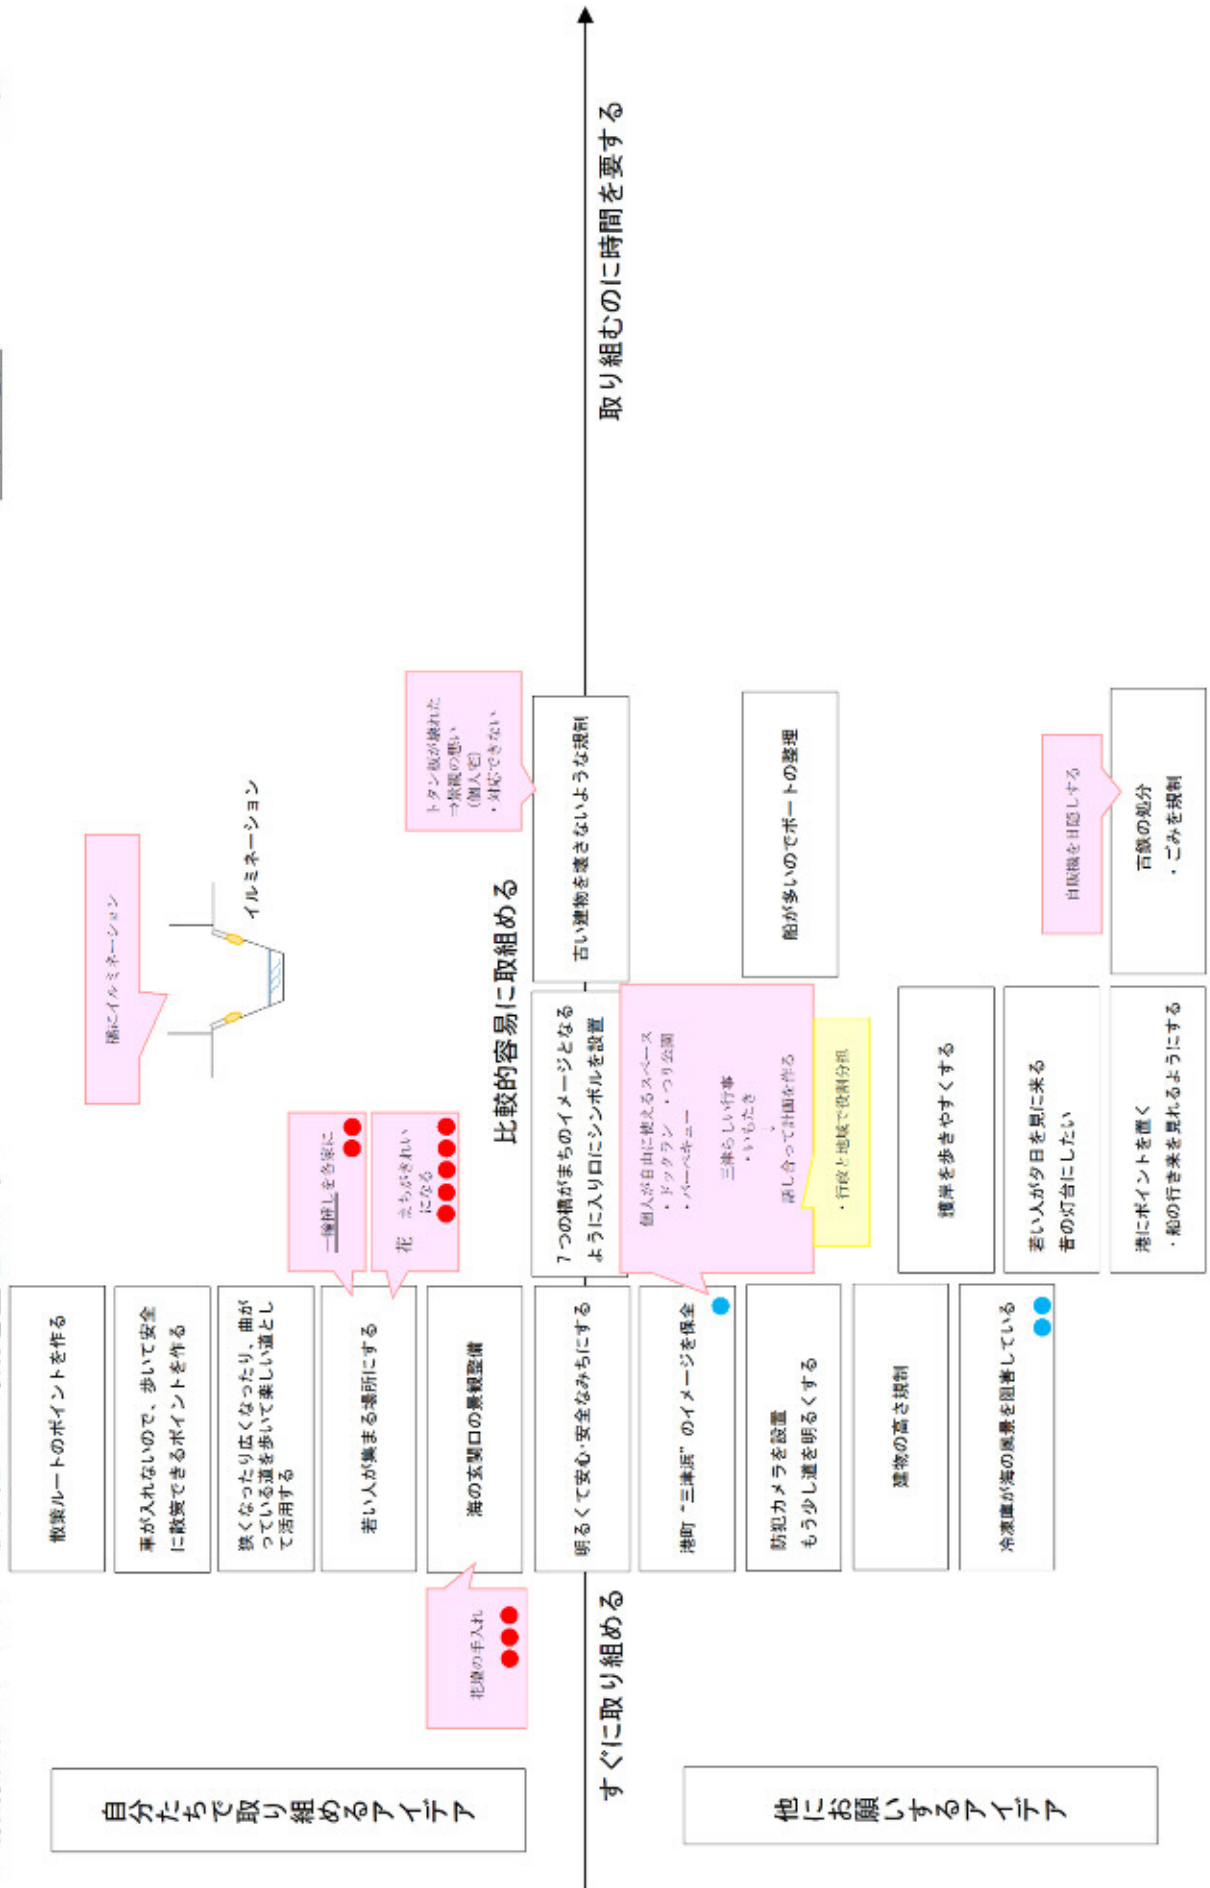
取り組むのに時間を要する

比較的容易に取組める

すぐに取り組める

自分たちで取り組めるアイデア

他にお願いするアイデア

散策ルートのポイントを作る

車が入れないので、歩いて安全に散策できるポイントを作る

狭くなったり広くなったり、曲がっている道を歩いて楽しい道として活用する

若い人が集まる場所にする

海の玄関口の景観整備

花壇の手入れ

一線隣しを各家に

花　ぷちぷちきれいになる

橋にイルミネーション

イルミネーション

トタン板が壊れた→旅籠の想い（個人宅）・対応できない

古い建物を壊さないような規制

7つの橋がまちのイメージとなるように入り口にシンボルを設置

明るくて安心・安全なまちにする

個人が自由に使えるスペース・ドッグラン・つり公園・バーベキュー

三津らしい行事・いもたき↓話し合って計画作る

・行政と地域で役割分担

港町"三津浜"のイメージを保全

防犯カメラを設置もう少し道を明るくする

船が多いのでボートの整理

建物の高さ規制

冷凍庫が海の風景を阻害している

護岸を歩きやすくする

若い人が夕日を見に来る昔の灯台にしたい

港にポイントを置く・船の行き来を見れるようにする

旧灯台を日陰しする

百貨の処分・ごみを規制